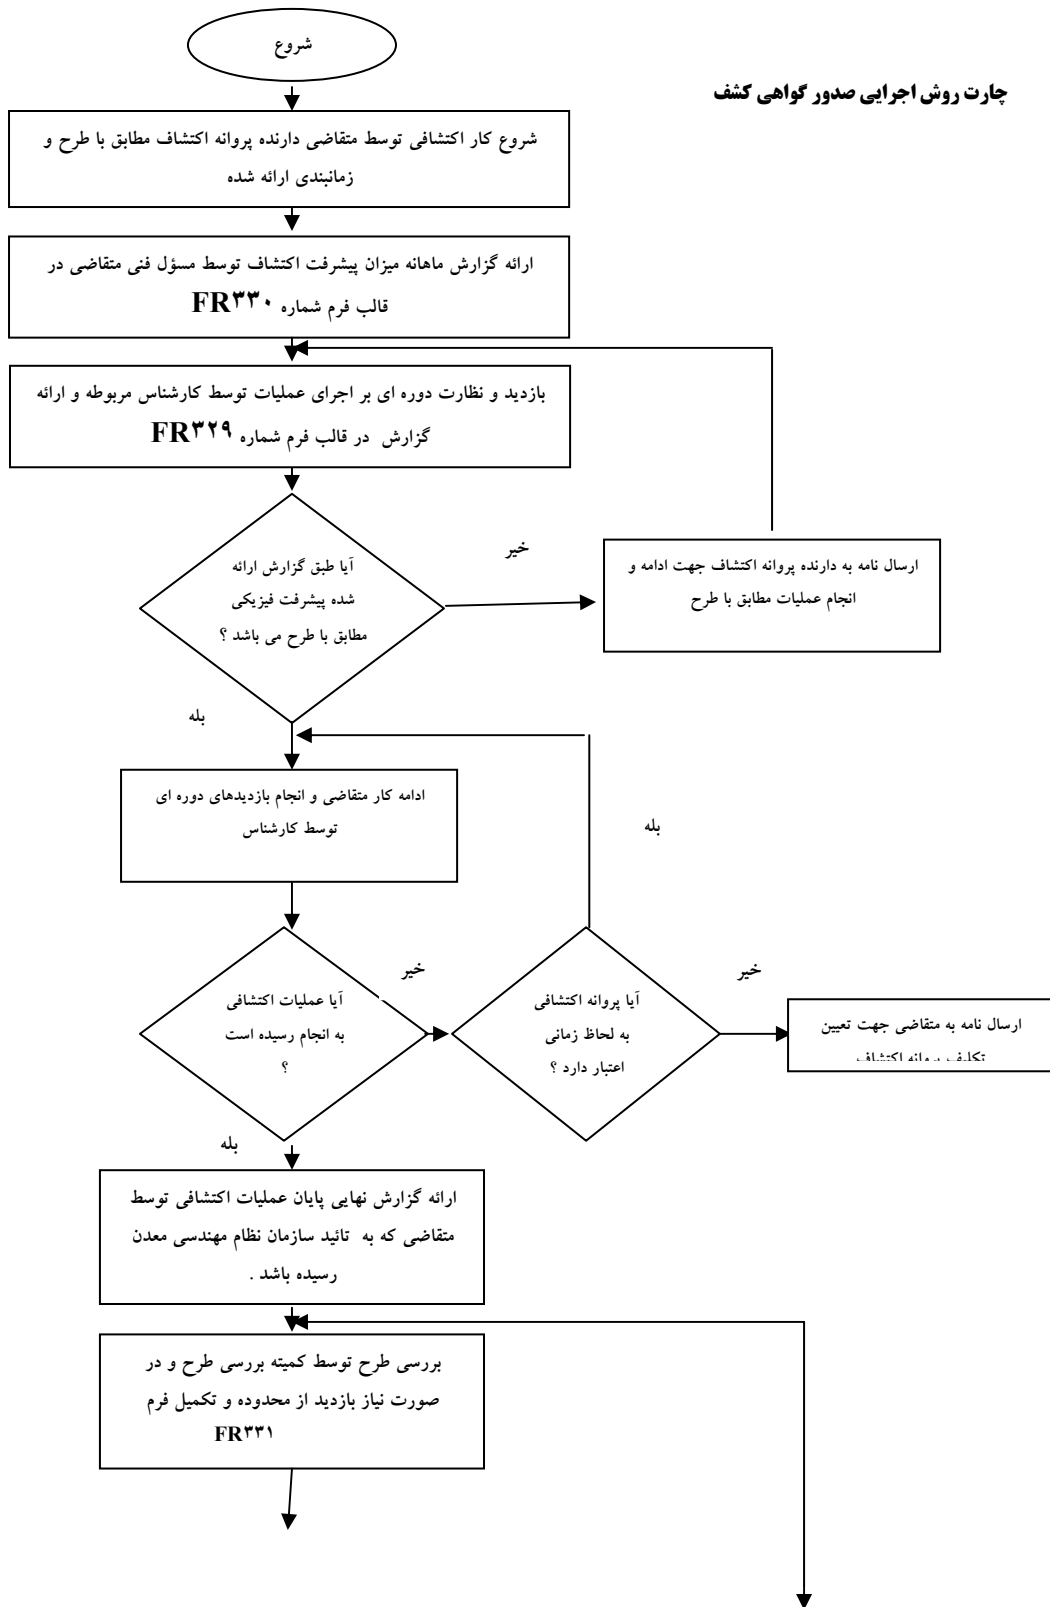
چارت روش اجرایی صدور گواهی کشف

شروع

شروع کار اکتشافی توسط متقاضی دارنده پروانه اکتشاف مطابق با طرح و زمانبندی ارائه شده

ارائه گزارش ماهانه میزان پیشرفت اکتشاف توسط مسؤل فنی متقاضی در قالب فرم شماره FR۳۳۰

بازدید و نظارت دوره ای بر اجرای عملیات توسط کارشناس مربوطه و ارائه گزارش در قالب فرم شماره FR۳۲۹

آیا طبق گزارش ارائه شده پیشرفت فیزیکی مطابق با طرح می باشد ؟

خیر

ارسال نامه به دارنده پروانه اکتشاف جهت ادامه و انجام عملیات مطابق با طرح

بله

ادامه کار متقاضی و انجام بازدیدهای دوره ای توسط کارشناس

بله

آیا عملیات اکتشافی به انجام رسیده است ؟

خیر

آیا پروانه اکتشافی به لحاظ زمانی اعتبار دارد ؟

خیر

ارسال نامه به متقاضی جهت تعیین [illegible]

بله

ارائه گزارش نهایی پایان عملیات اکتشافی توسط متقاضی که به تائید سازمان نظام مهندسی معدن رسیده باشد .

بررسی طرح توسط کمیته بررسی طرح و در صورت نیاز بازدید از محدوده و تکمیل فرم FR۳۳۱